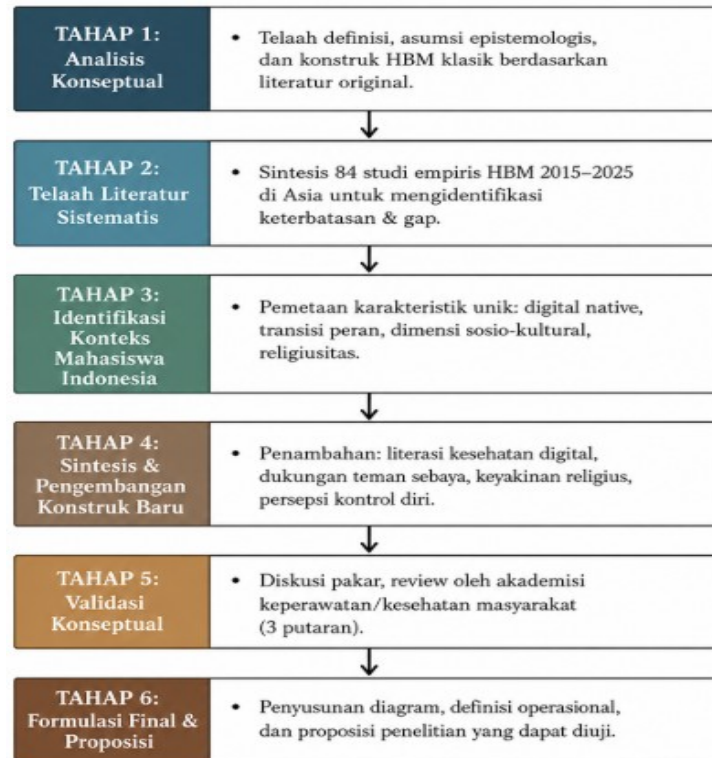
TAHAP 1:
Analisis Konseptual

• Telaah definisi, asumsi epistemologis, dan konstruk HBM klasik berdasarkan literatur original.

TAHAP 2:
Telaah Literatur Sistematis

• Sintesis 84 studi empiris HBM 2015–2025 di Asia untuk mengidentifikasi keterbatasan & gap.

TAHAP 3:
Identifikasi Konteks Mahasiswa Indonesia

• Pemetaan karakteristik unik: digital native, transisi peran, dimensi sosio-kultural, religiusitas.

TAHAP 4:
Sintesis & Pengembangan Konstruk Baru

• Penambahan: literasi kesehatan digital, dukungan teman sebaya, keyakinan religius, persepsi kontrol diri.

TAHAP 5:
Validasi Konseptual

• Diskusi pakar, review oleh akademisi keperawatan/kesehatan masyarakat (3 putaran).

TAHAP 6:
Formulasi Final & Proposisi

• Penyusunan diagram, definisi operasional, dan proposisi penelitian yang dapat diuji.